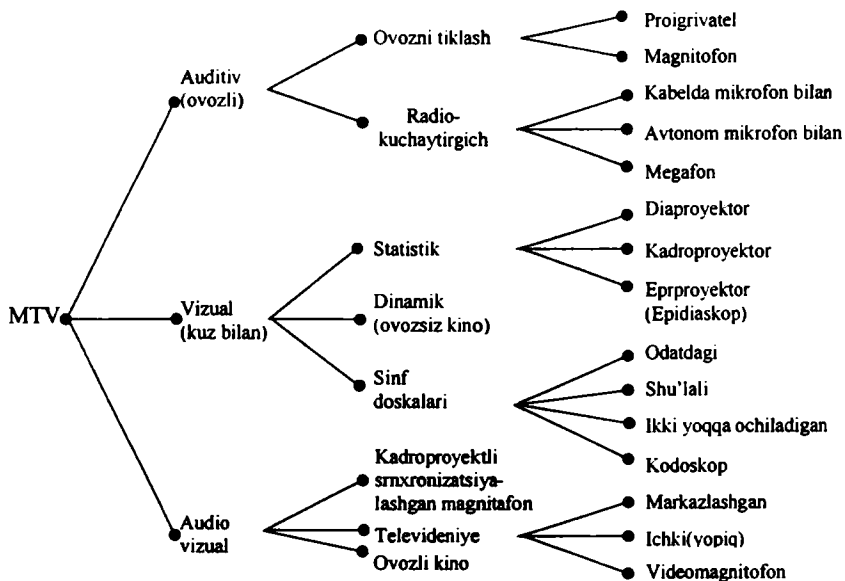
MTV

Auditiv (ovozli)

Ovozni tiklash

Proigrivatel

Magnitofon

Radio-kuchaytirgich

Kabelda mikrofon bilan

Avtonom mikrofon bilan

Megafon

Vizual (kuz bilan)

Statistik

Diaproyektor

Kadroproyektor

Eprproyektor (Epidiaskop)

Dinamik (ovozsiz kino)

Sinf doskalari

Odatdagi

Shu'lali

Ikki yoqqa ochiladigan

Kodoskop

Audio vizual

Kadroproyektli srnxronizatsiyalashgan magnitafon

Televideniye

Markazlashgan

Ichki(yopiq)

Videomagnitofon

Ovozli kino